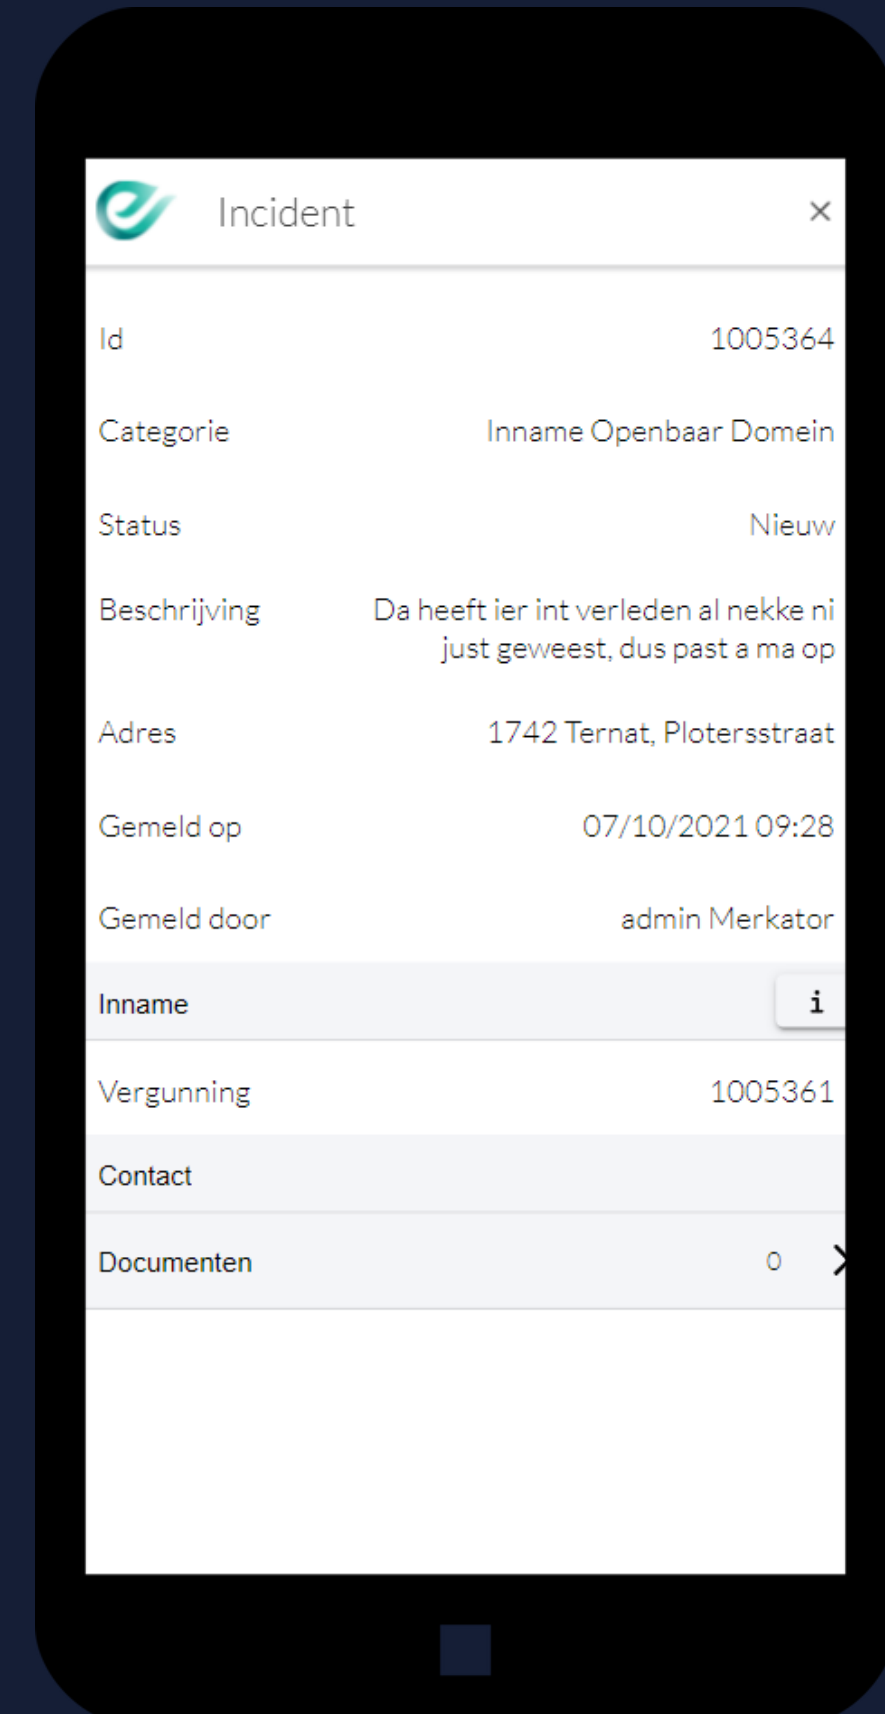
Incident ×

Id 1005364

Categorie Inname Openbaar Domein

Status Nieuw

Beschrijving Da heeft ier int verleden al nekke ni just geweest, dus past a ma op

Adres 1742 Ternat, Plotersstraat

Gemeld op 07/10/2021 09:28

Gemeld door admin Merkator

Inname i

Vergunning 1005361

Contact

Documenten 0